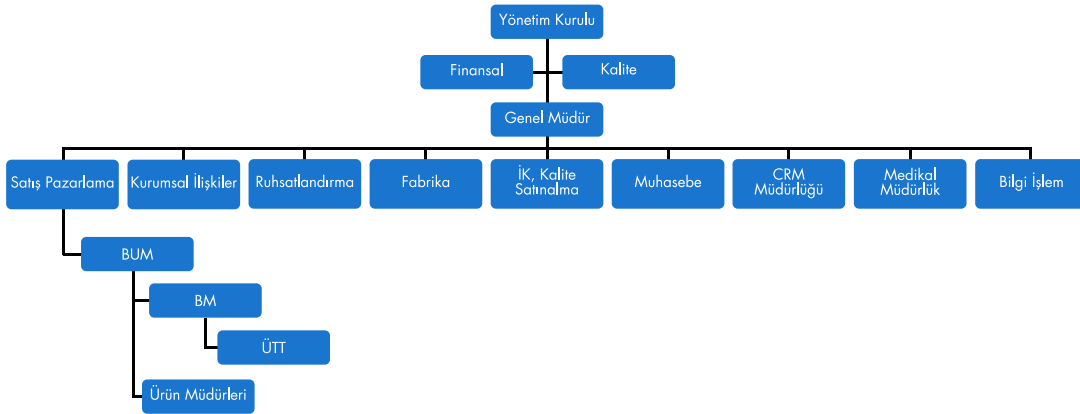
Yönetim Kurulu

Finansal

Kalite

Genel Müdür

Satış Pazarlama

Kurumsal İlişkiler

Ruhsatlandırma

Fabrika

İK, Kalite Satınalma

Muhasebe

CRM Müdürlüğü

Medikal Müdürlük

Bilgi İşlem

BUM

BM

ÜTT

Ürün Müdürleri